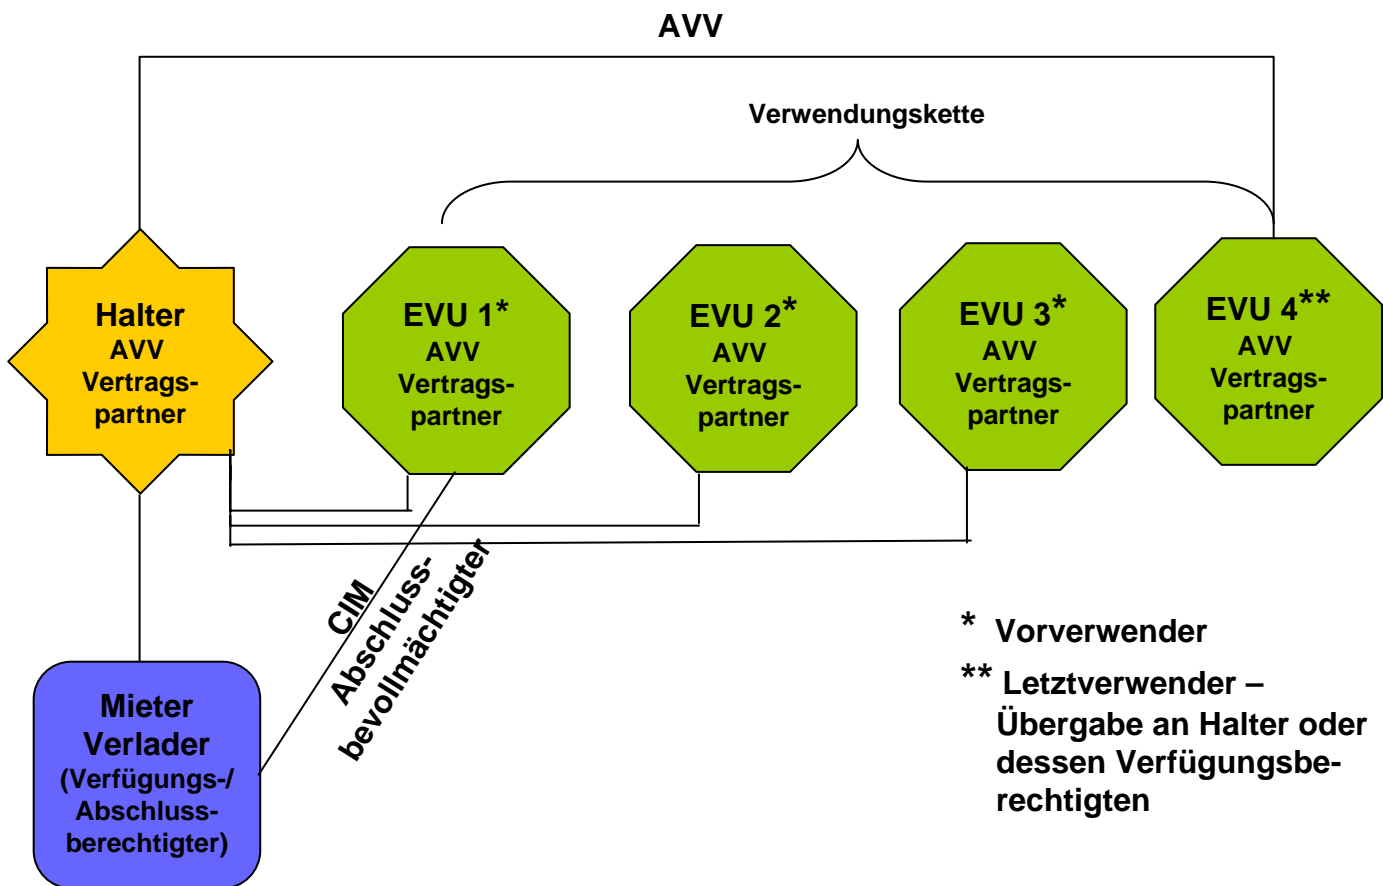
AVV

Verwendungskette

Halter
AVV
Vertragspartner

EVU 1*
AVV
Vertragspartner

EVU 2*
AVV
Vertragspartner

EVU 3*
AVV
Vertragspartner

EVU 4**
AVV
Vertragspartner

CIM
Abschlussbevollmächtigter

Mieter
Verlader
(Verfügungs-/
Abschlussberechtigter)

* Vorverwender

** Letztverwender – Übergabe an Halter oder dessen Verfügungsberechtigten